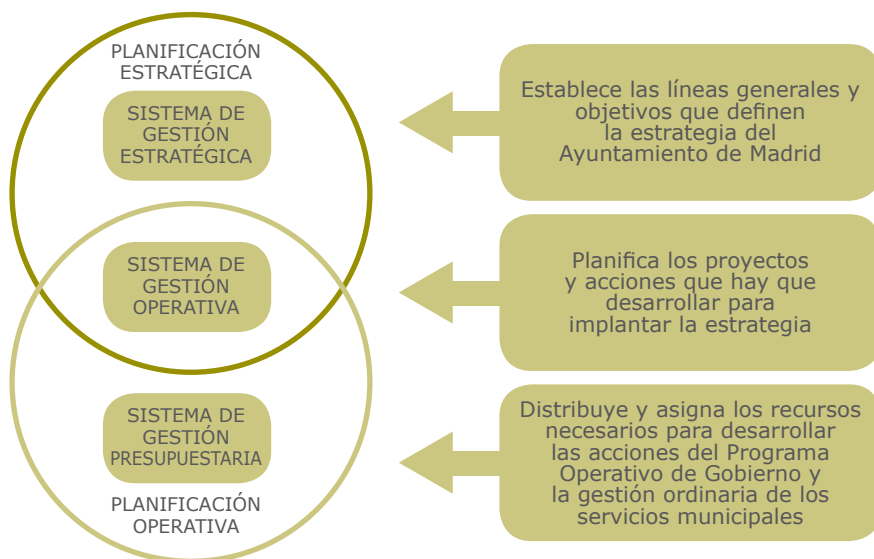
PLANIFICACIÓN ESTRATÉGICA

SISTEMA DE GESTIÓN ESTRATÉGICA

SISTEMA DE GESTIÓN OPERATIVA

SISTEMA DE GESTIÓN PRESUPUESTARIA

PLANIFICACIÓN OPERATIVA

Establece las líneas generales y objetivos que definen la estrategia del Ayuntamiento de Madrid

Planifica los proyectos y acciones que hay que desarrollar para implantar la estrategia

Distribuye y asigna los recursos necesarios para desarrollar las acciones del Programa Operativo de Gobierno y la gestión ordinaria de los servicios municipales